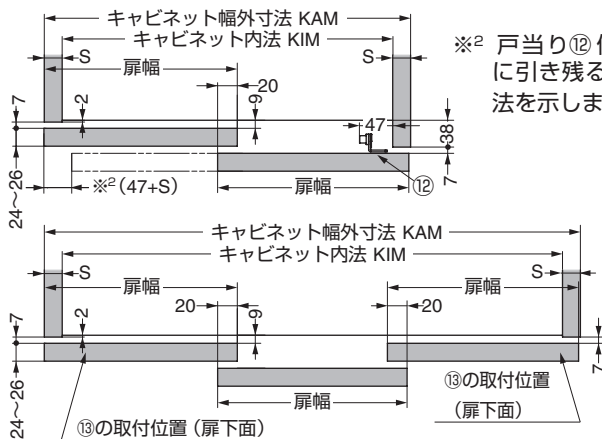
キャビネット幅外寸法 KAM
キャビネット内法 KIM
S
S
扉幅
20
7
2
9
47
38
7
24~26
※²(47+S)
扉幅
⑫

※² 戸当り⑫
に引き残る
法を示しま

キャビネット幅外寸法 KAM
キャビネット内法 KIM
S
S
扉幅
扉幅
20
20
7
2
9
7
24~26
扉幅
⑬の取付位置
(扉下面)
⑬の取付位置（扉下面）